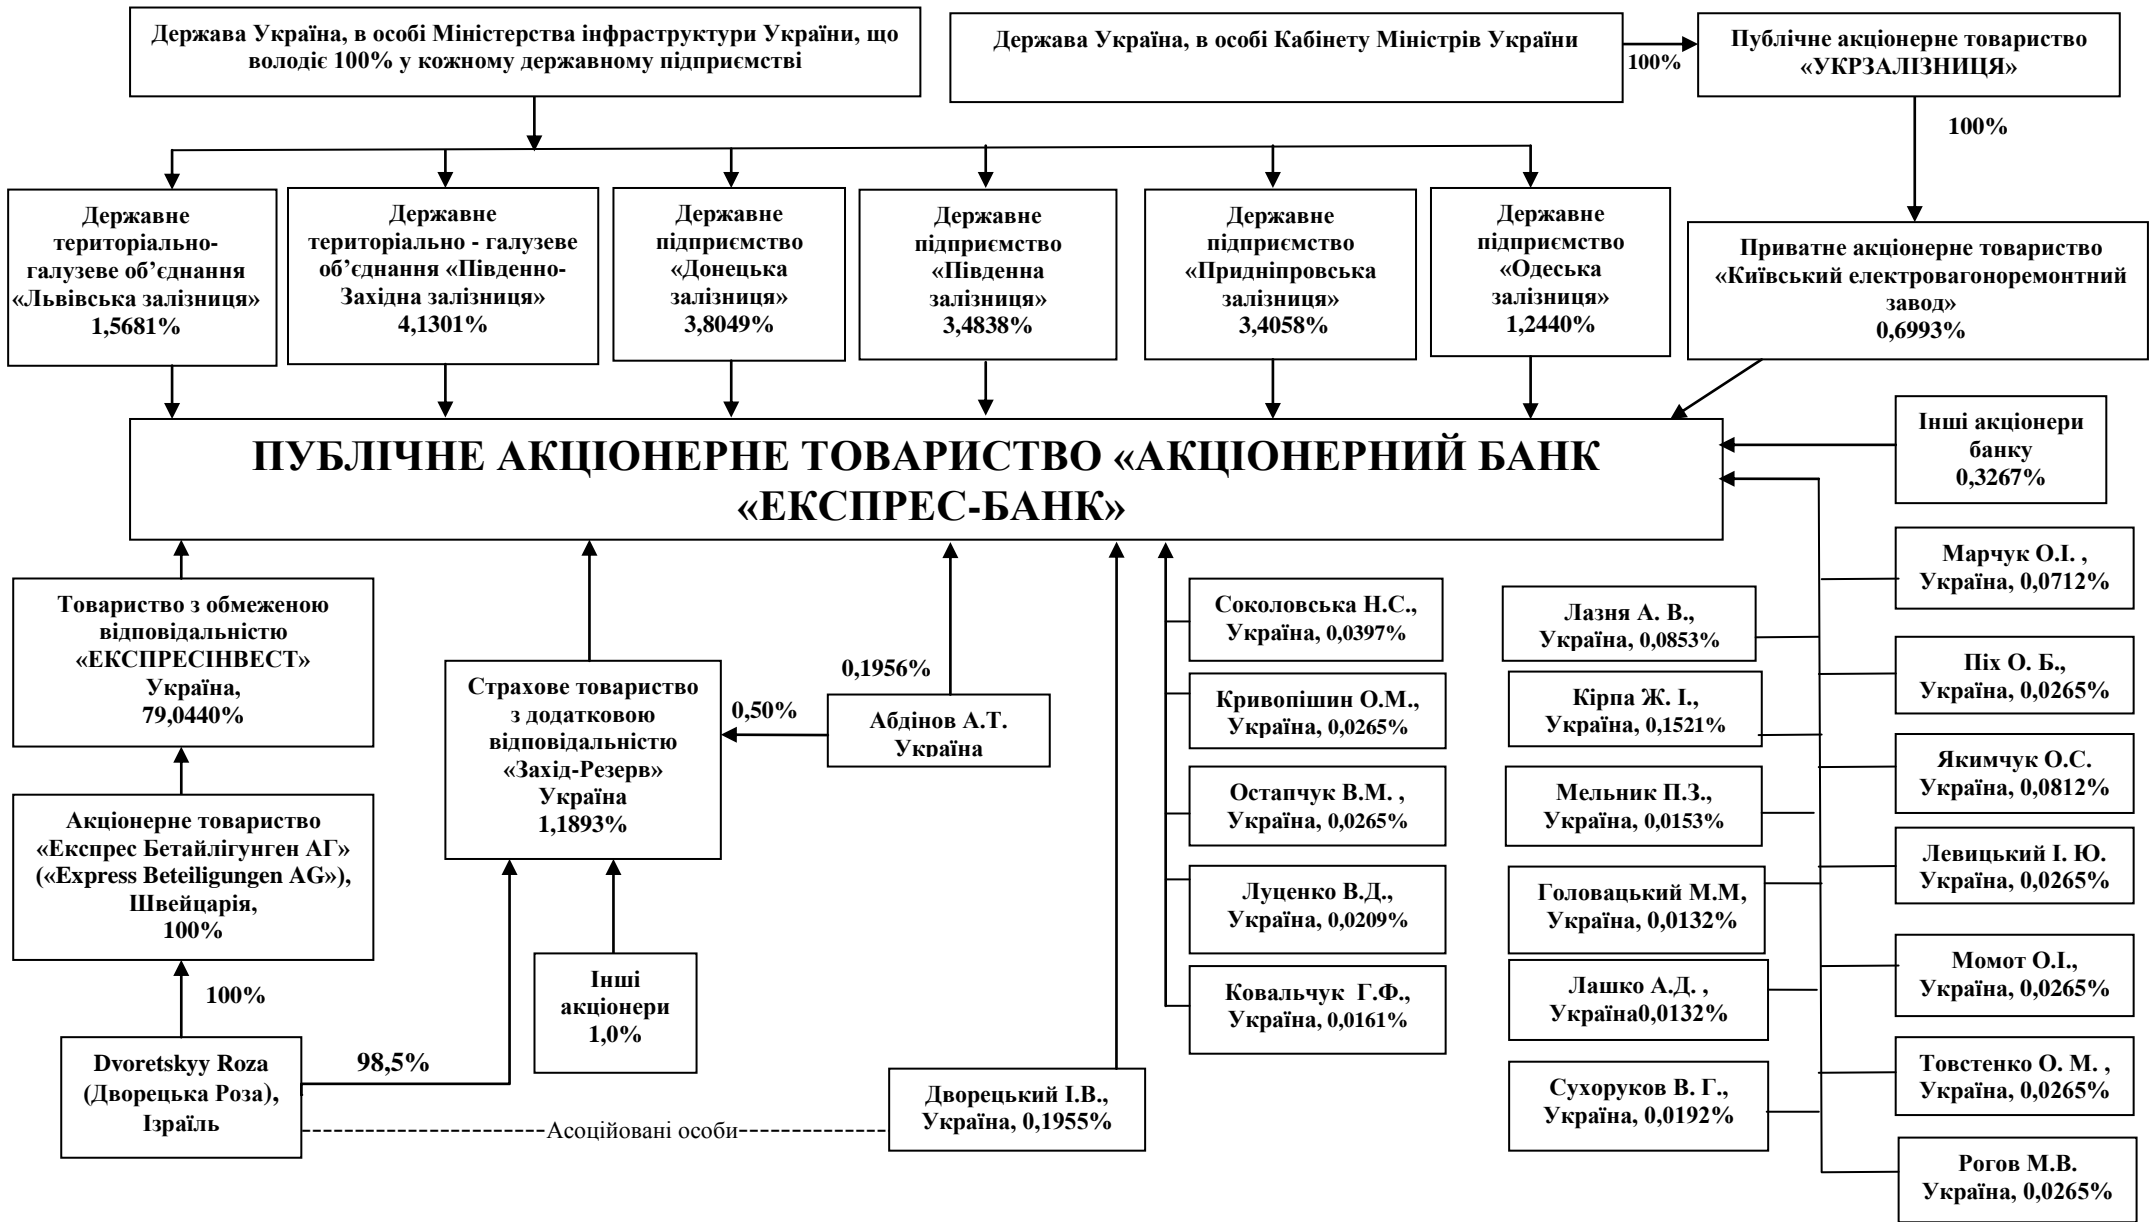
Держава Україна, в особі Міністерства інфраструктури України, що володіє 100% у кожному державному підприємстві

Держава Україна, в особі Кабінету Міністрів України

100%

Публічне акціонерне товариство «УКРЗАЛІЗНИЦЯ»

100%

Державне територіально-галузеве об'єднання «Львівська залізниця» 1,5681%

Державне територіально - галузеве об'єднання «Південно-Західна залізниця» 4,1301%

Державне підприємство «Донецька залізниця» 3,8049%

Державне підприємство «Південна залізниця» 3,4838%

Державне підприємство «Придніпровська залізниця» 3,4058%

Державне підприємство «Одеська залізниця» 1,2440%

Приватне акціонерне товариство «Київський електровагоноремонтний завод» 0,6993%

ПУБЛІЧНЕ АКЦІОНЕРНЕ ТОВАРИСТВО «АКЦІОНЕРНИЙ БАНК «ЕКСПРЕС-БАНК»

Інші акціонери банку 0,3267%

Марчук О.І. , Україна, 0,0712%

Товариство з обмеженою відповідальністю «ЕКСПРЕСІНВЕСТ» Україна, 79,0440%

Соколовська Н.С., Україна, 0,0397%

Лазня А. В., Україна, 0,0853%

Піх О. Б., Україна, 0,0265%

0,1956%

Страхове товариство з додатковою відповідальністю «Захід-Резерв» Україна 1,1893%

0,50%

Абдінов А.Т. Україна

Кривопішин О.М., Україна, 0,0265%

Кірпа Ж. І., Україна, 0,1521%

Якимчук О.С. Україна, 0,0812%

Остапчук В.М. , Україна, 0,0265%

Мельник П.З., Україна, 0,0153%

Акціонерне товариство «Експрес Бетайлігунген АГ» («Express Beteiligungen AG»), Швейцарія, 100%

Левицький І. Ю. Україна, 0,0265%

Луценко В.Д., Україна, 0,0209%

Головацький М.М, Україна, 0,0132%

Момот О.І., Україна, 0,0265%

100%

Інші акціонери 1,0%

Ковальчук Г.Ф., Україна, 0,0161%

Лашко А.Д. , Україна0,0132%

Dvoretskyy Roza (Дворецька Роза), Ізраїль

98,5%

Дворецький І.В., Україна, 0,1955%

Асоційовані особи

Товстенко О. М. , Україна, 0,0265%

Сухоруков В. Г., Україна, 0,0192%

Рогов М.В. Україна, 0,0265%